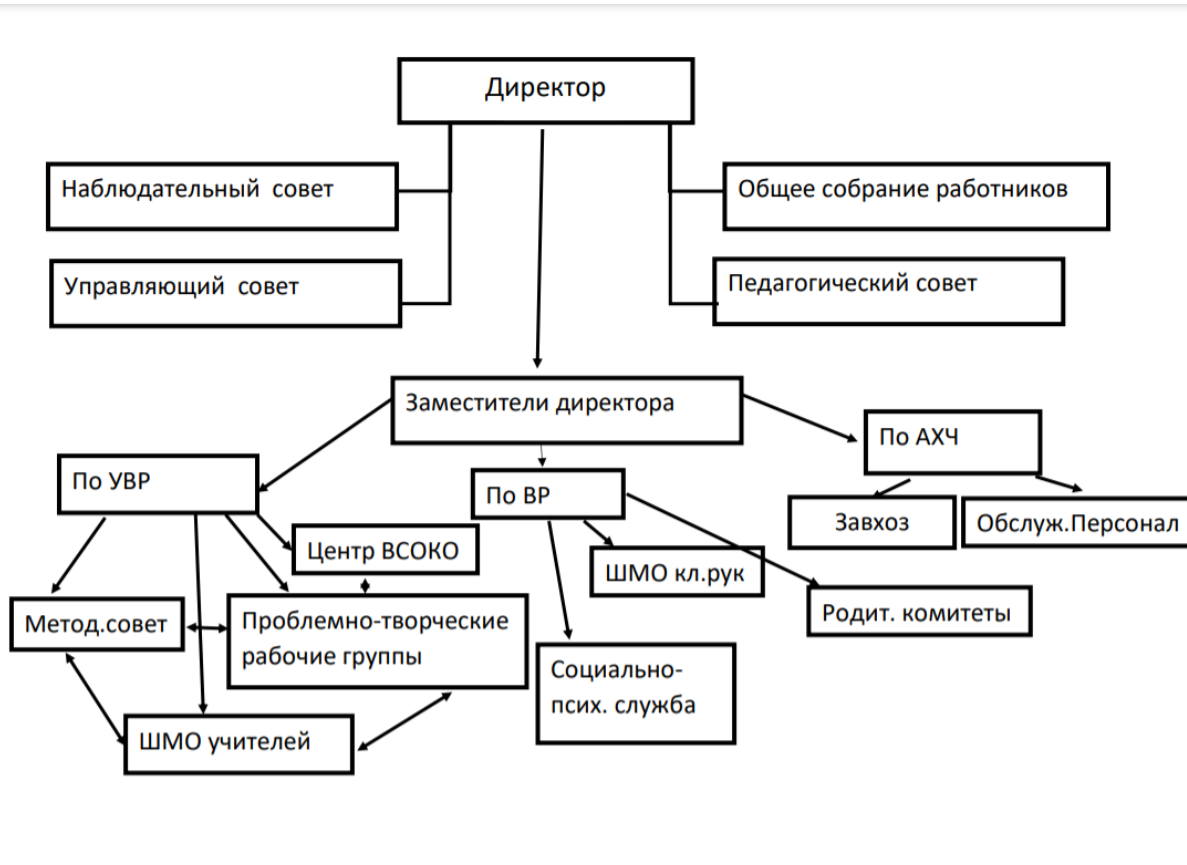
Директор

Наблюдательный совет

Общее собрание работников

Управляющий совет

Педагогический совет

Заместители директора

По УВР

По ВР

По АХЧ

Завхоз

Обслуж.Персонал

Центр ВСОКО

ШМО кл.рук

Родит. комитеты

Метод.совет

Проблемно-творческие рабочие группы

Социально-псих. служба

ШМО учителей